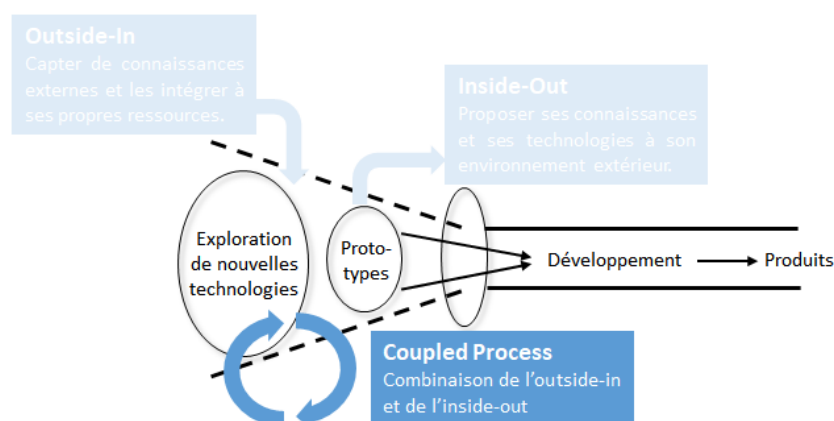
Outside-In
Capter de connaissances externes et les intégrer à ses propres ressources.

Inside-Out
Proposer ses connaissances et ses technologies à son environnement extérieur.

Exploration de nouvelles technologies

Prototypes

Développement

Produits

Coupled Process
Combinaison de l'outside-in et de l'inside-out